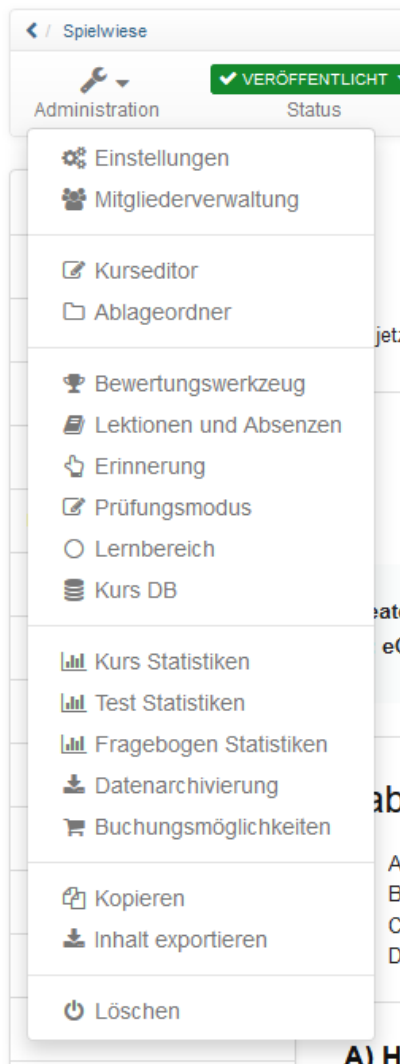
< / Spielwiese

Administration

✔ VERÖFFENTLICHT

Status

Einstellungen
Mitgliederverwaltung

Kurseditor
Ablageordner

Bewertungswerkzeug
Lektionen und Absenzen
Erinnerung
Prüfungsmodus
Lernbereich
Kurs DB

Kurs Statistiken
Test Statistiken
Fragebogen Statistiken
Datenarchivierung
Buchungsmöglichkeiten

Kopieren
Inhalt exportieren

Löschen

jetz

eat
eC

ab

A
B
C
D

A) H